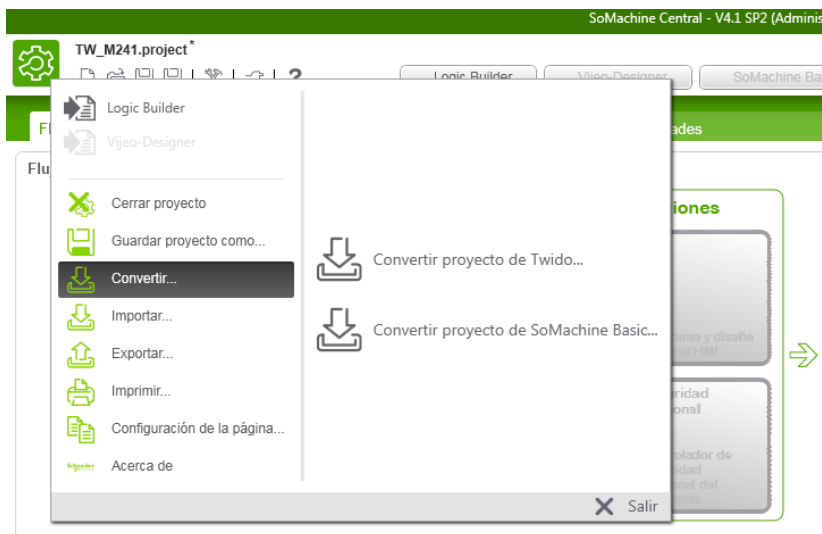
SoMachine Central - V4.1 SP2 (Adminis

TW_M241.project*

Logic Builder
Vijeo-Designer
SoMachine Ba

Fl
ades

Flu

Logic Builder
Vijeo-Designer

Cerrar proyecto
Guardar proyecto como...
Convertir...
Importar...
Exportar...
Imprimir...
Configuración de la página...
Acerca de

Convertir proyecto de Twido...
Convertir proyecto de SoMachine Basic...

iones

ama y diseño
al HMI

ridad
onal

olador de
dad
onal del
uina

Salir